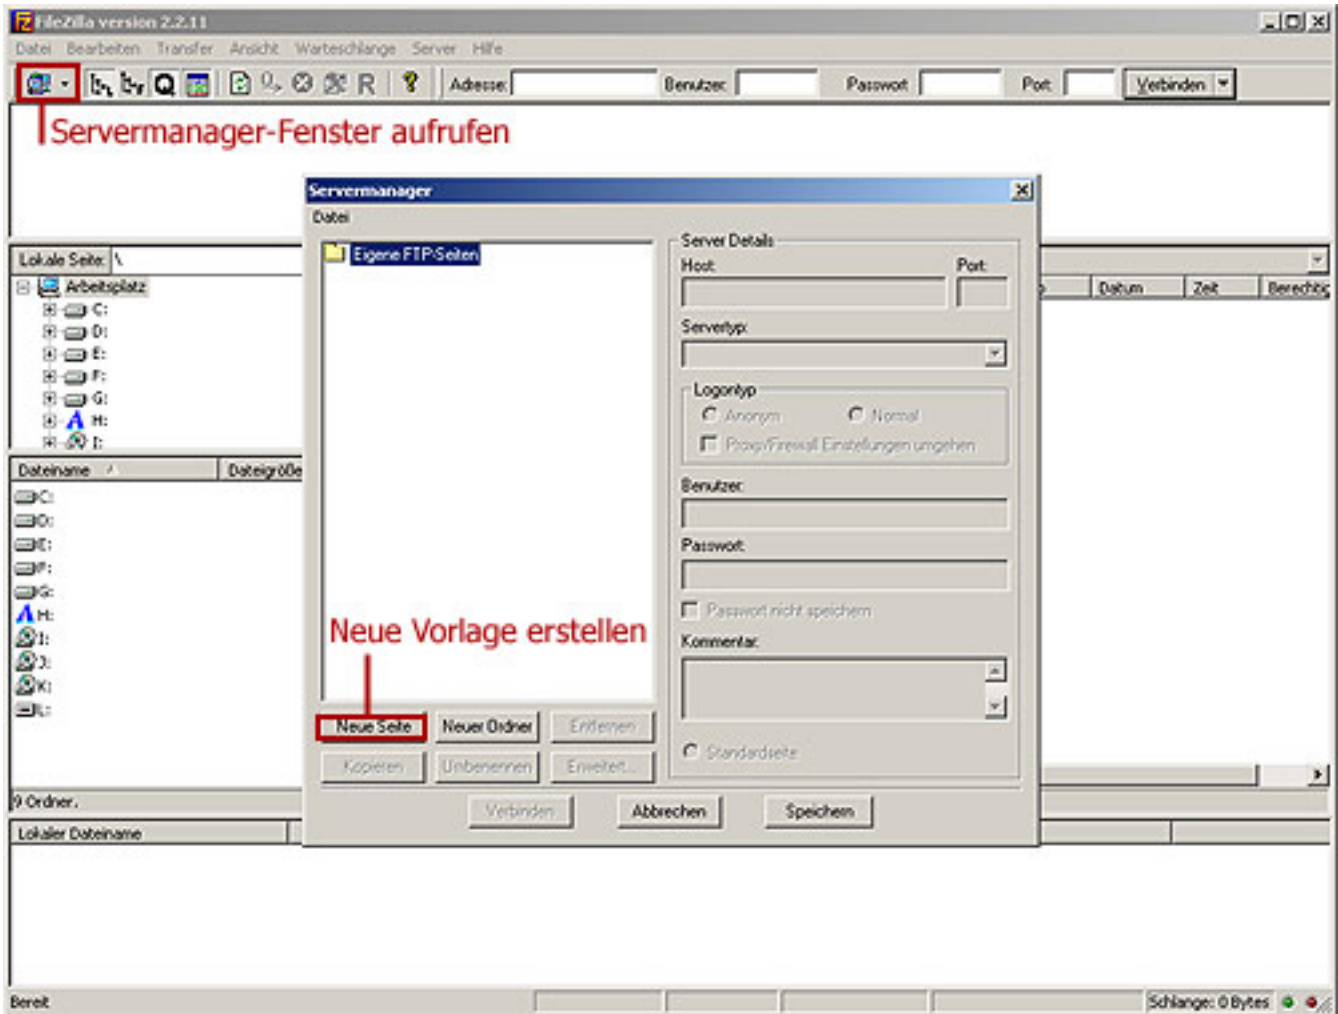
FileZilla version 2.2.11

Datei Bearbeiten Transfer Ansicht Warteschlange Server Hilfe

Adresse: Benutzer: Passwort: Port: Verbinden

Servermanager-Fenster aufrufen

Lokale Seite: \

Arbeitsplatz
C:
D:
E:
F:
G:
H:
I:

Dateiname Dateigröße

C:
D:
E:
F:
G:
H:
I:
J:
K:
L:

9 Ordner.

Lokaler Dateiname

Datum Zeit Berechtig

Servermanager

Datei

Eigene FTP-Seiten

Server Details
Host: Port:
Servertyp:
Logontyp
Anonym Normal
Proxy/Firewall Einstellungen umgehen
Benutzer:
Passwort:
Passwort nicht speichern
Kommentar:
Standardseite

Neue Vorlage erstellen

Neue Seite Neuer Ordner Entfernen
Kopieren Umbenennen Erweitert...

Verbinden Abbrechen Speichern

Bereit

Schlange: 0 Bytes